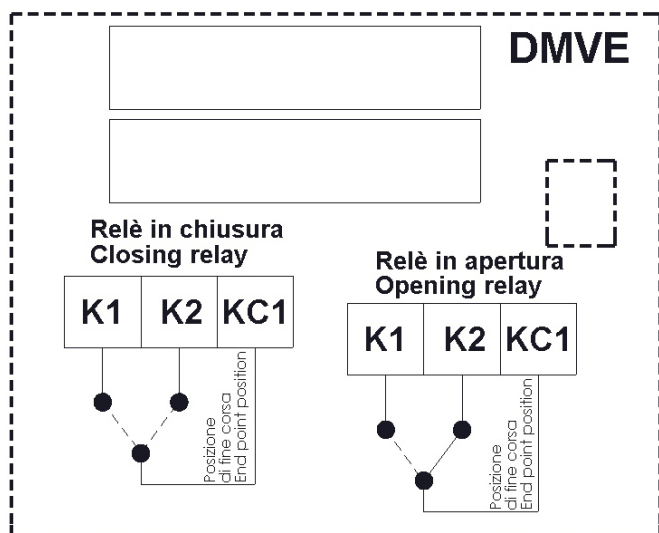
DMVE

Relè in chiusura
Closing relay

| K1 | K2 | KC1 |
|---|---|---|

Posizione di fine corsa
End point position

Relè in apertura
Opening relay

| K1 | K2 | KC1 |
|---|---|---|

Posizione di fine corsa
End point position